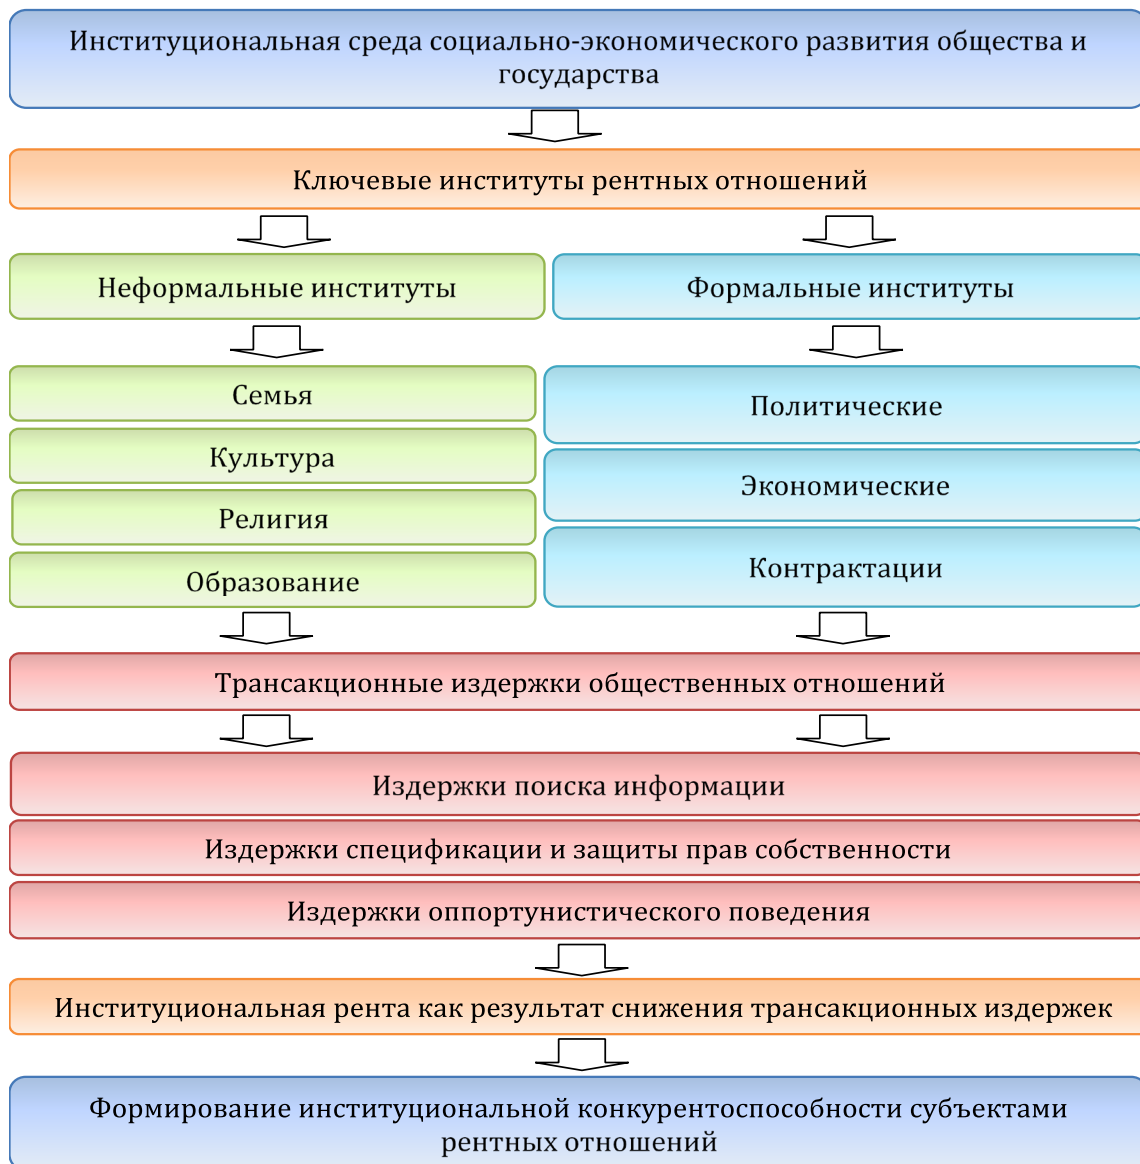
Институциональная среда социально-экономического развития общества и государства

Ключевые институты рентных отношений

Неформальные институты

Формальные институты

Семья

Культура

Религия

Образование

Политические

Экономические

Контрактации

Трансакционные издержки общественных отношений

Издержки поиска информации

Издержки спецификации и защиты прав собственности

Издержки оппортунистического поведения

Институциональная рента как результат снижения трансакционных издержек

Формирование институциональной конкурентоспособности субъектами рентных отношений